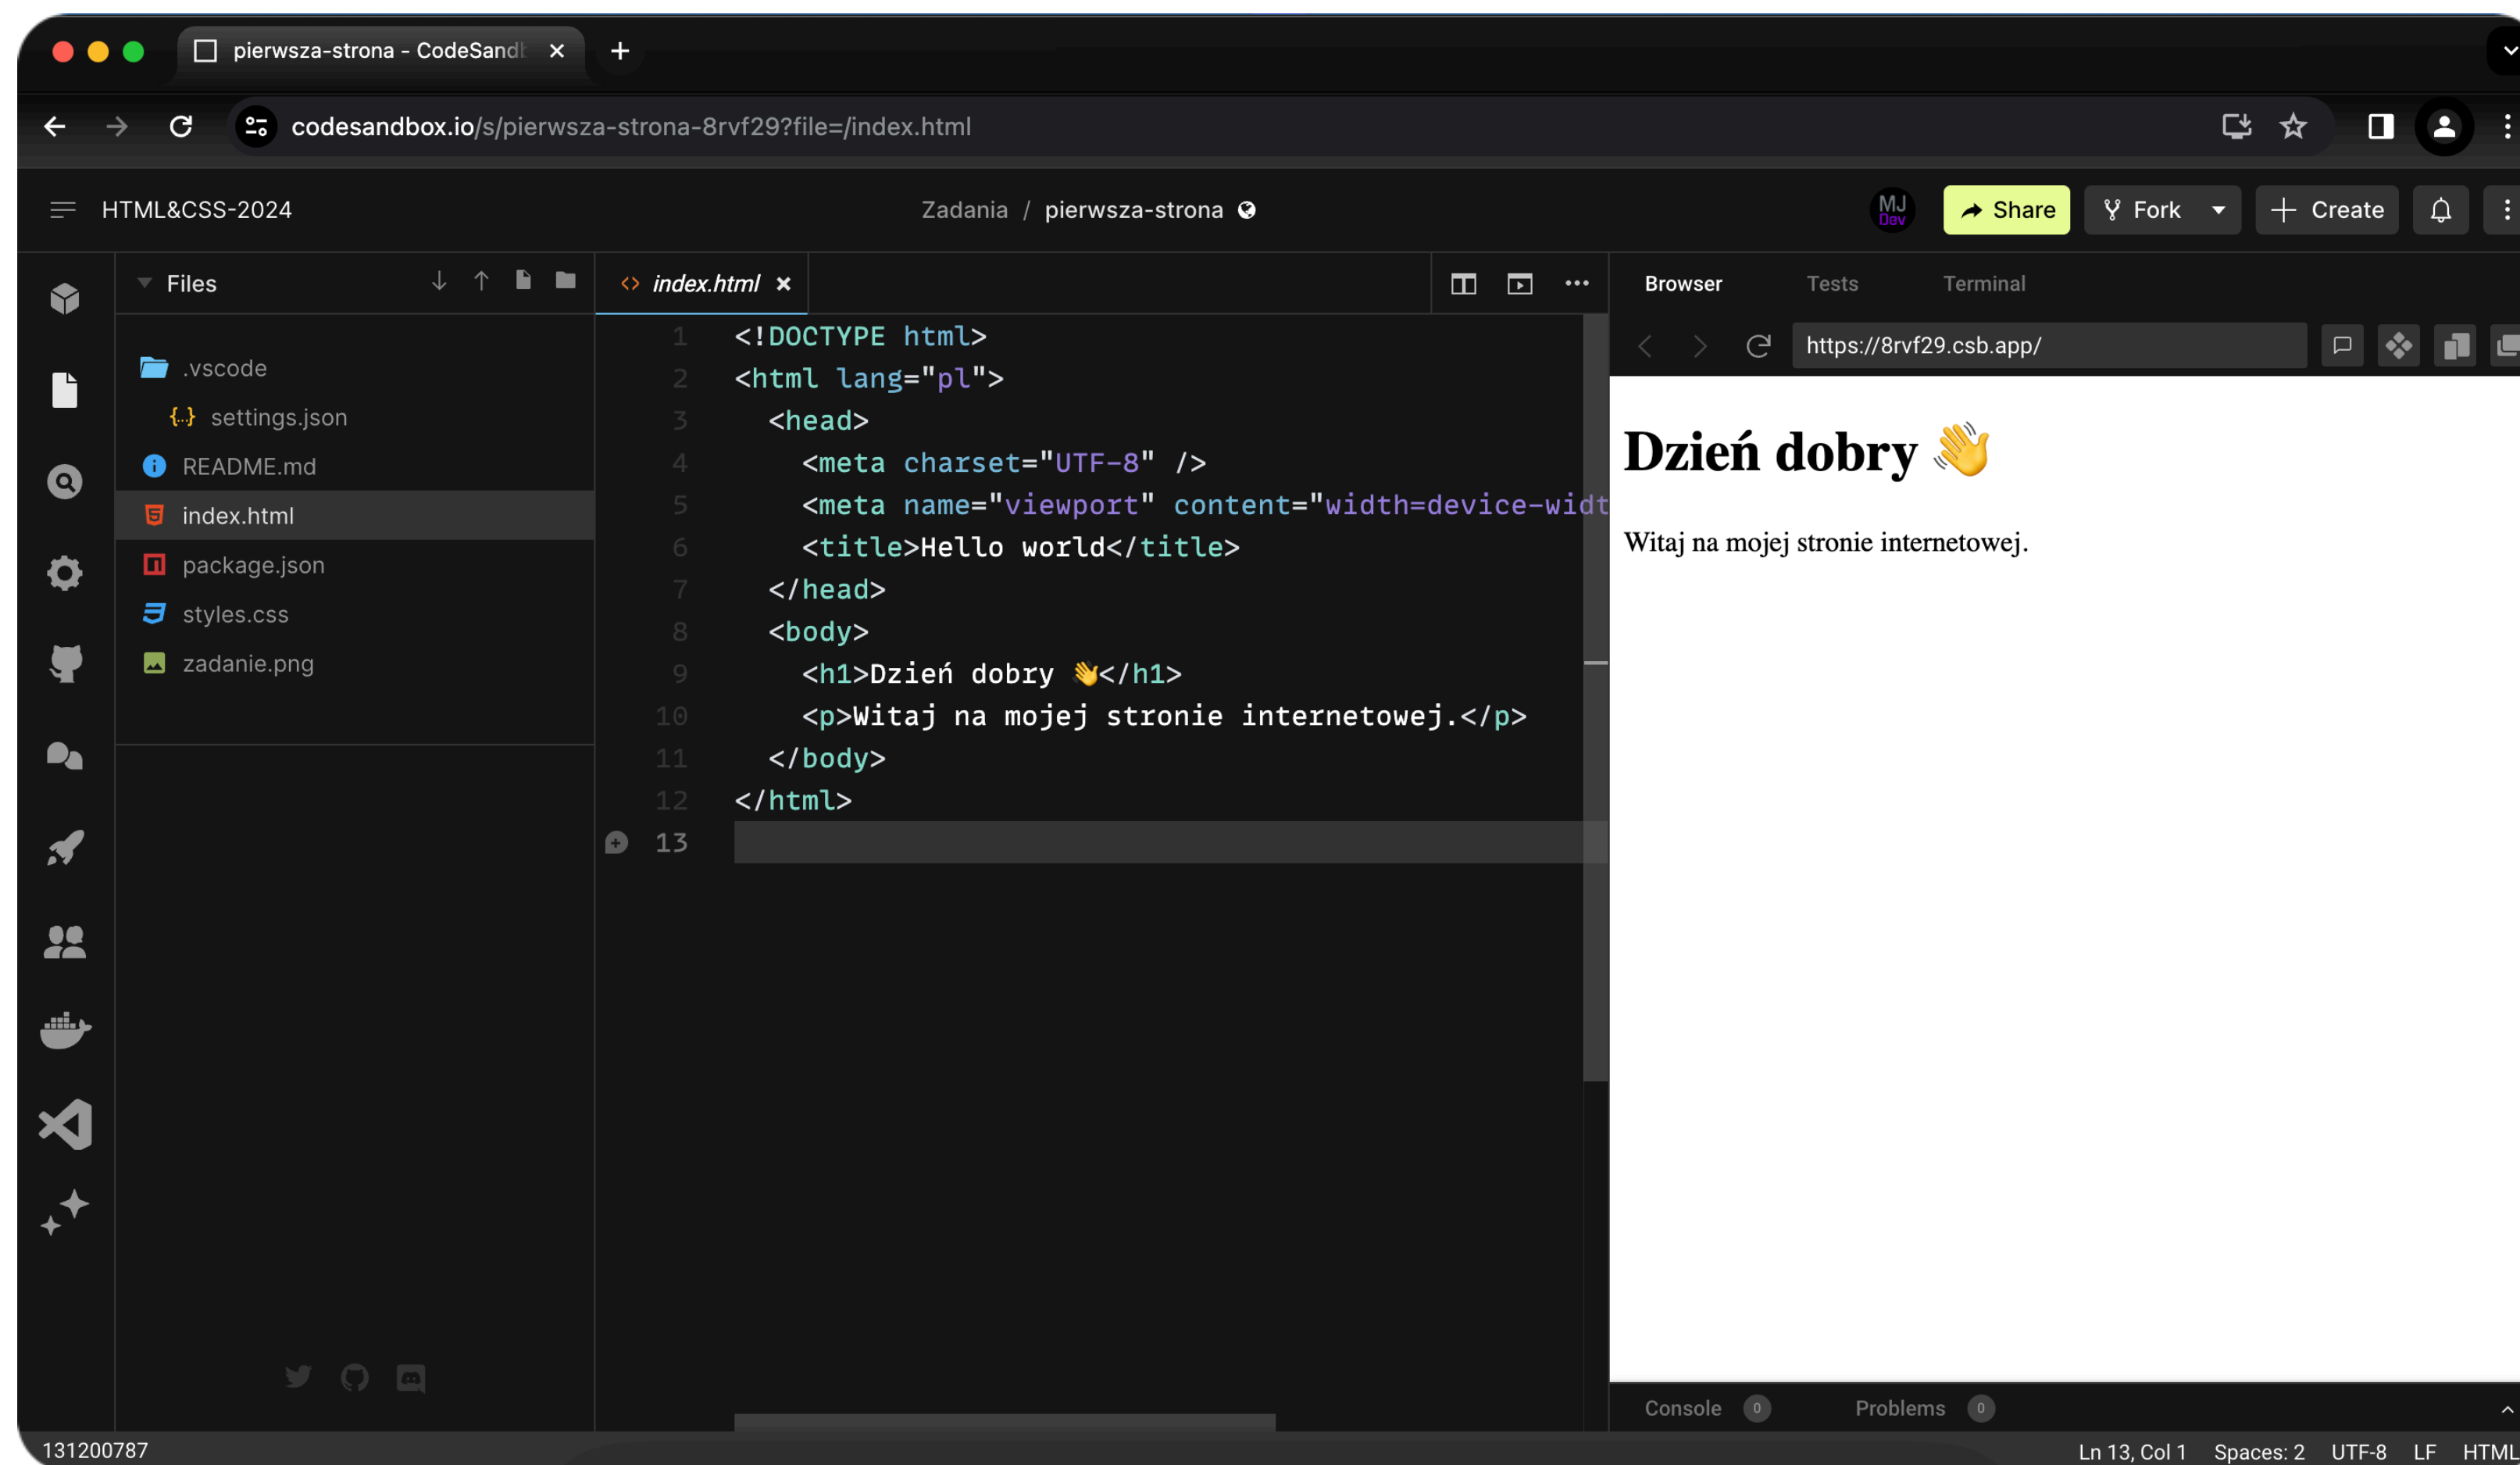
pierwsza-strona - CodeSandb

codesandbox.io/s/pierwsza-strona-8rvf29?file=/index.html

HTML&CSS-2024

Zadania / pierwsza-strona

MJ Dev

Share

Fork

Create

Files

.vscode
settings.json
README.md
index.html
package.json
styles.css
zadanie.png

index.html

```
1 <!DOCTYPE html>
2 <html lang="pl">
3   <head>
4     <meta charset="UTF-8" />
5     <meta name="viewport" content="width=device-widt
6     <title>Hello world</title>
7   </head>
8   <body>
9     <h1>Dzień dobry 👋</h1>
10    <p>Witaj na mojej stronie internetowej.</p>
11  </body>
12 </html>
13
```

Browser Tests Terminal

https://8rvf29.csb.app/

Dzień dobry 👋

Witaj na mojej stronie internetowej.

Console 0 Problems 0

131200787

Ln 13, Col 1 Spaces: 2 UTF-8 LF HTML